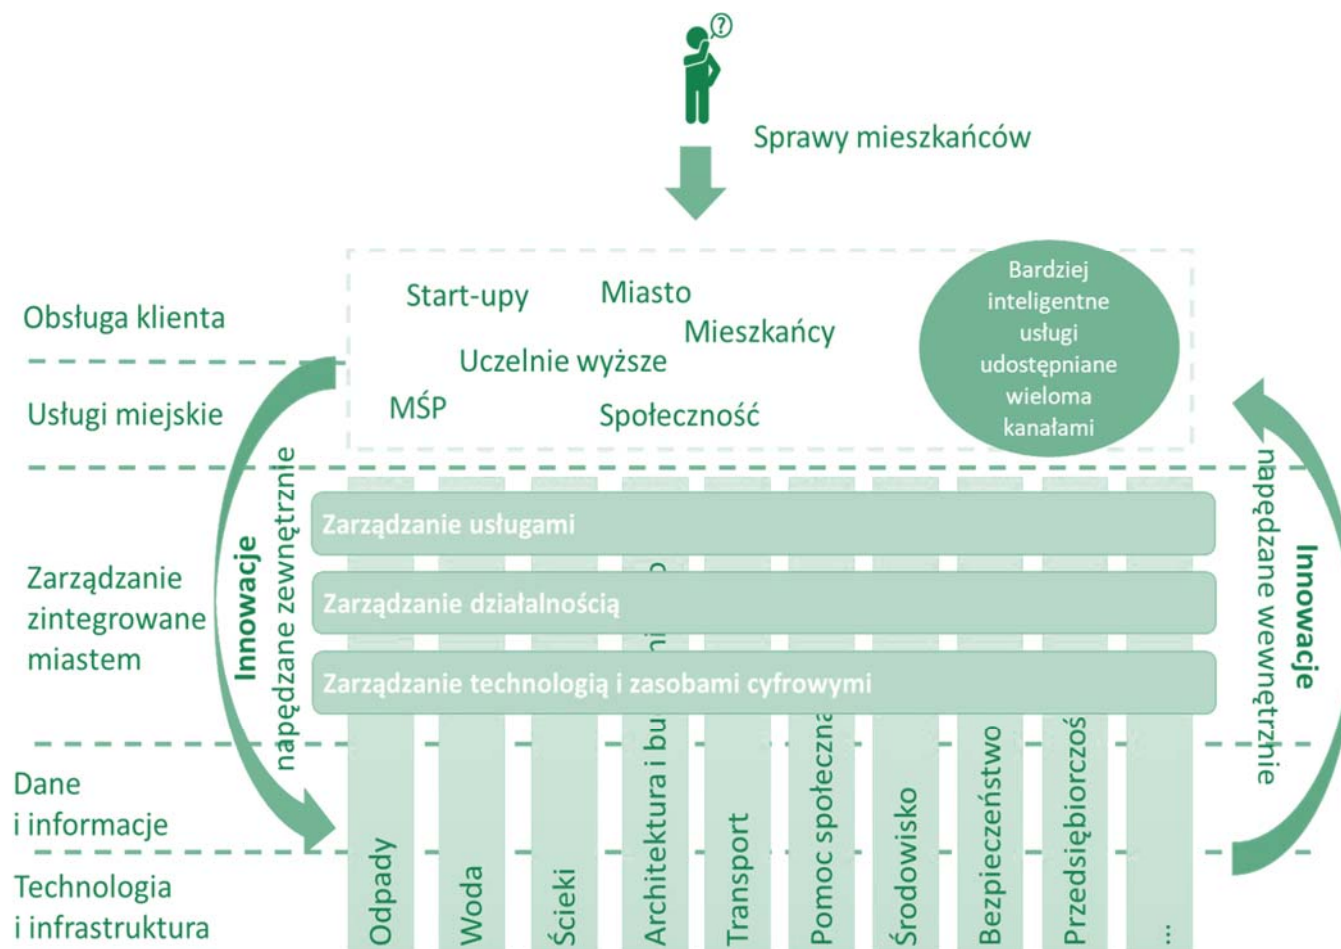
Sprawy mieszkańców

Obsługa klienta

Usługi miejskie

Start-upy

Miasto

Mieszkańcy

Uczelnie wyższe

MŚP

Społeczność

Bardziej inteligentne usługi udostępniane wieloma kanałami

Innowacje napędzane zewnętrznie

Innowacje napędzane wewnętrznie

Zarządzanie zintegrowane miastem

Zarządzanie usługami

Zarządzanie działalnością

Zarządzanie technologią i zasobami cyfrowymi

Dane i informacje

Technologia i infrastruktura

Odpady

Woda

Ścieki

Architektura i bu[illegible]

Transport

Pomoc społeczna

Środowisko

Bezpieczeństwo

Przedsiębiorczoś

...